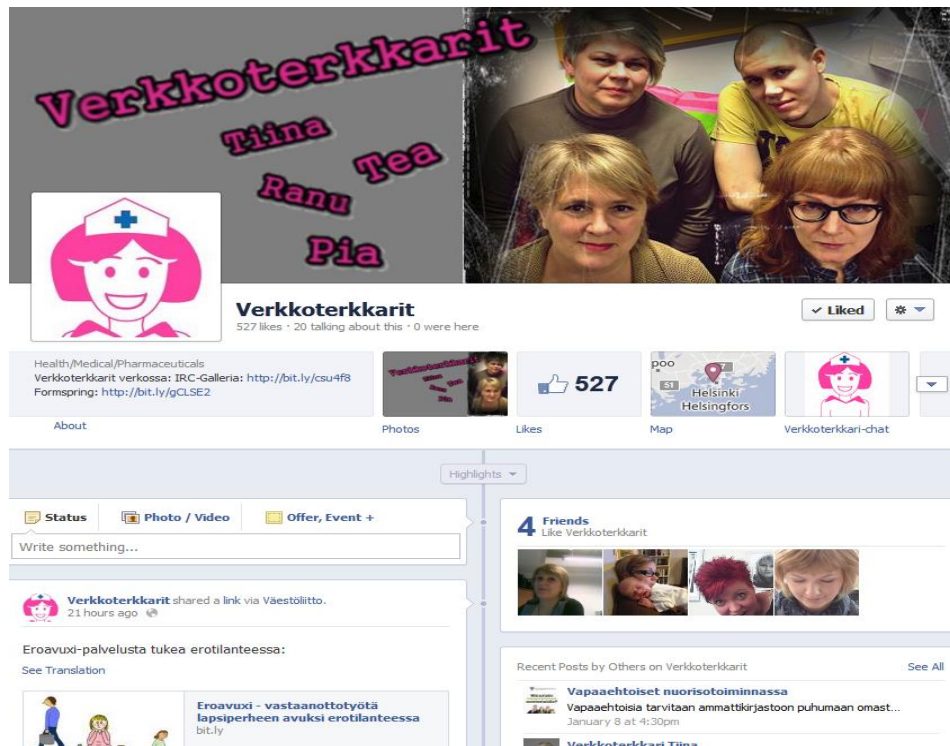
Verkkoterkkarit
Tiina
Tea
Ranu
Pia

Verkkoterkkarit
527 likes · 20 talking about this · 0 were here

✓ Liked

Health/Medical/Pharmaceuticals
Verkkoterkkarit verkossa: IRC-Galleria: http://bit.ly/csu4f8
Formspring: http://bit.ly/gCLSE2

About

Photos

527
Likes

Helsinki
Helsingfors
Map

Verkkoterkkari-chat

Highlights

Status
Photo / Video
Offer, Event +
Write something...

4 Friends
Like Verkkoterkkarit

Verkkoterkkarit shared a link via Väestöliitto.
21 hours ago

Eroavuxi-palvelusta tukea erotilanteessa:
See Translation

Eroavuxi - vastaanottotyötä lapsiperheen avuksi erotilanteessa
bit.ly

Recent Posts by Others on Verkkoterkkarit
See All

Vapaaehtoiset nuorisotoiminnassa
Vapaaehtoisia tarvitaan ammattikirjastoon puhumaan omast...
January 8 at 4:30pm

Verkkoterkkari Tiina